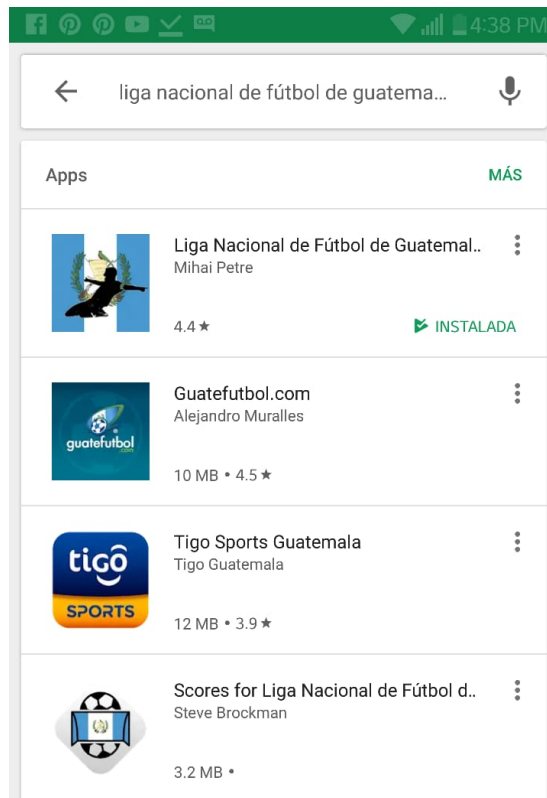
4:38 PM

liga nacional de fútbol de guatema...

Apps

MÁS

Liga Nacional de Fútbol de Guatemal..
Mihai Petre
4.4 ★
INSTALADA

Guatefutbol.com
Alejandro Muralles
guatefutbol
10 MB • 4.5 ★

Tigo Sports Guatemala
Tigo Guatemala
tigo
SPORTS
12 MB • 3.9 ★

Scores for Liga Nacional de Fútbol d..
Steve Brockman
3.2 MB •